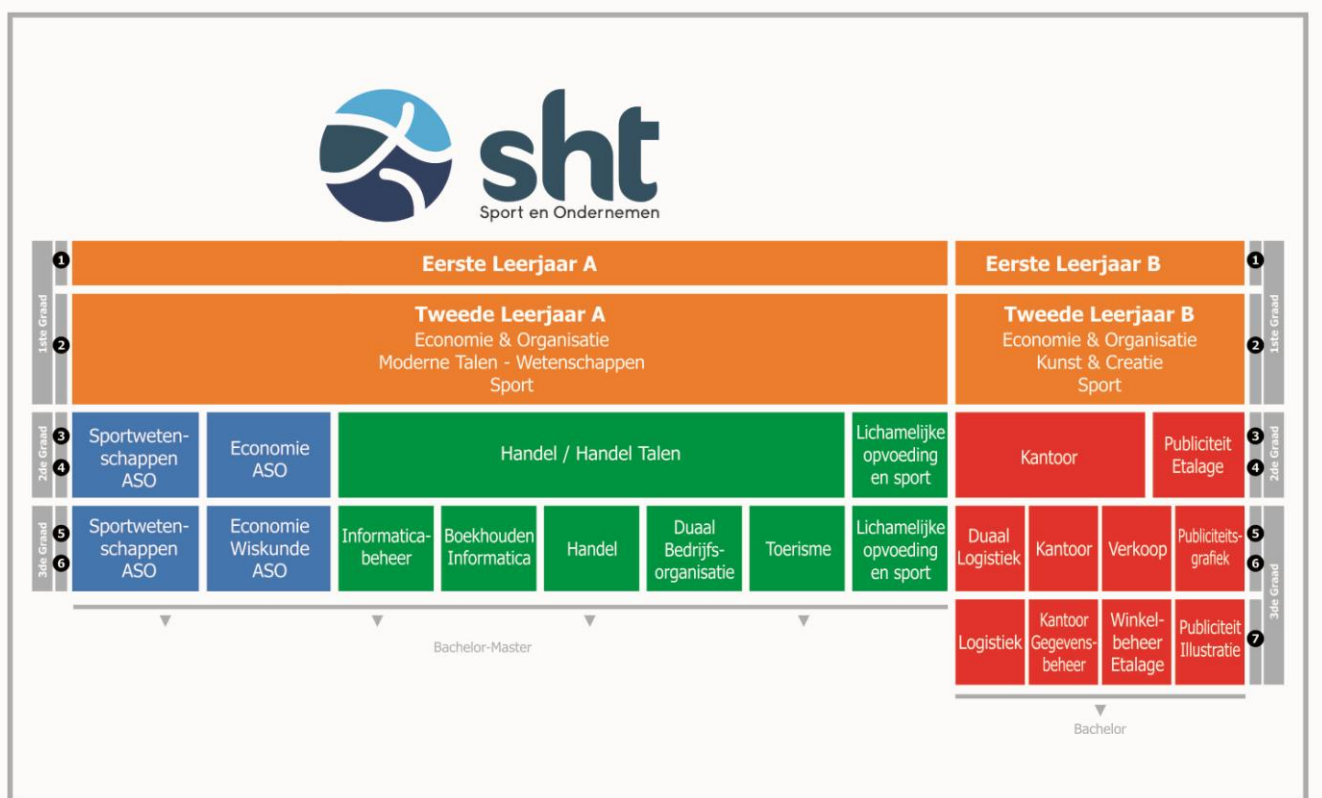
sht
Sport en Ondernemen

1ste Graad
1 Eerste Leerjaar A
Eerste Leerjaar B 1

2 Tweede Leerjaar A
Economie & Organisatie
Moderne Talen - Wetenschappen
Sport

Tweede Leerjaar B
Economie & Organisatie
Kunst & Creatie
Sport 2
1ste Graad

2de Graad
3 4
Sportwetenschappen ASO
Economie ASO
Handel / Handel Talen
Lichamelijke opvoeding en sport
Kantoor
Publiciteit Etalage
3 4
2de Graad

3de Graad
5 6
Sportwetenschappen ASO
Economie Wiskunde ASO
Informaticabeheer
Boekhouden Informatica
Handel
Duaal Bedrijfsorganisatie
Toerisme
Lichamelijke opvoeding en sport
Duaal Logistiek
Kantoor
Verkoop
Publiciteitsgrafiek
5 6

Logistiek
Kantoor Gegevensbeheer
Winkelbeheer Etalage
Publiciteit Illustratie
7
3de Graad

Bachelor-Master

Bachelor